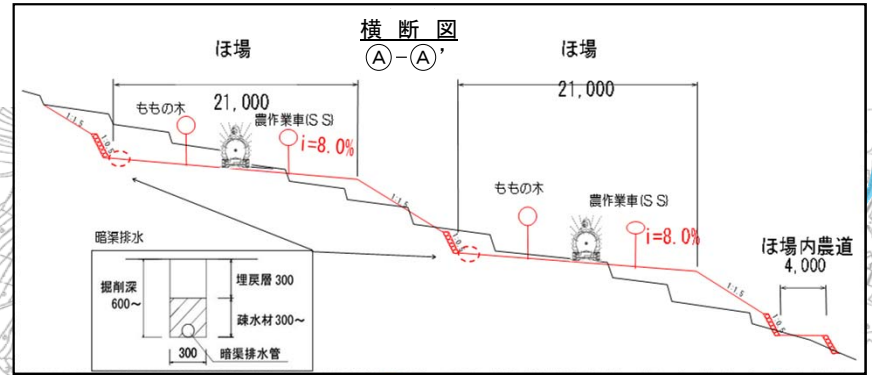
横断図
Ⓐ－Ⓐ'

ほ場

21,000

ももの木

農作業車(SS)

i=8.0%

1:1.5

1:0.5

ほ場

21,000

ももの木

農作業車(SS)

i=8.0%

1:1.5

1:0.5

ほ場内農道
4,000

1:1.5

1:0.5

暗渠排水

掘削深
600～

埋戻層 300

疎水材 300～

300

暗渠排水管